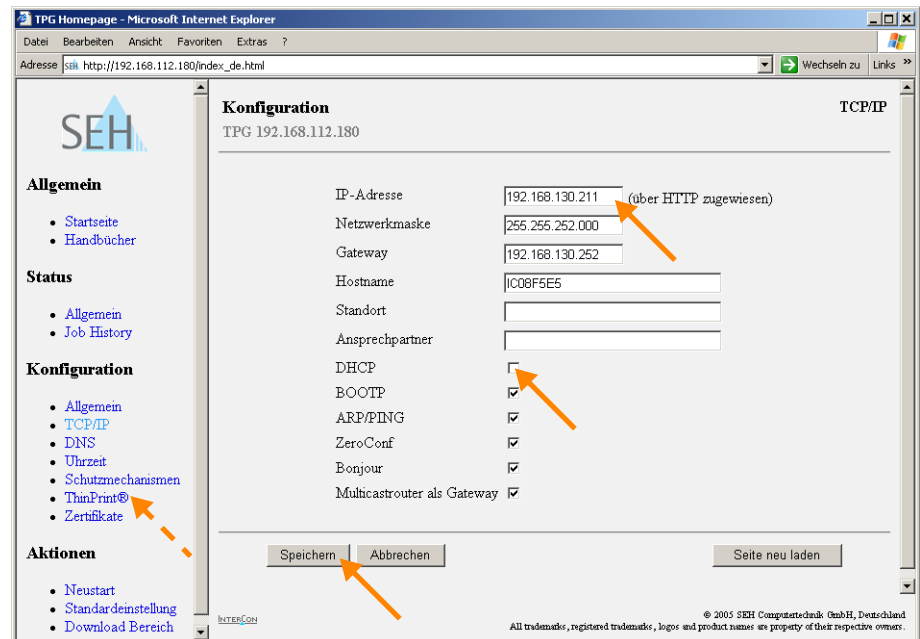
TPG Homepage - Microsoft Internet Explorer

Datei Bearbeiten Ansicht Favoriten Extras ?

Adresse http://192.168.112.180/index_de.html

Wechseln zu Links »

SEH

Allgemein

- Startseite
- Handbücher

Status

- Allgemein
- Job History

Konfiguration

- Allgemein
- TCP/IP
- DNS
- Uhrzeit
- Schutzmechanismen
- ThinPrint®
- Zertifikate

Aktionen

- Neustart
- Standardeinstellung
- Download Bereich

Konfiguration

TCP/IP

TPG 192.168.112.180

| | |
|---|---|
| IP-Adresse | 192.168.130.211 (über HTTP zugewiesen) |
| Netzwerkmaske | 255.255.252.000 |
| Gateway | 192.168.130.252 |
| Hostname | IC08F5E5 |
| Standort | |
| Ansprechpartner | |
| DHCP | ☐ |
| BOOTP | ☑ |
| ARP/PING | ☑ |
| ZeroConf | ☑ |
| Bonjour | ☑ |
| Multicastrouter als Gateway | ☑ |

Speichern Abbrechen Seite neu laden

INTERCON

© 2005 SEH Computertechnik GmbH, Deutschland
All trademarks, registered trademarks, logos and product names are property of their respective owners.